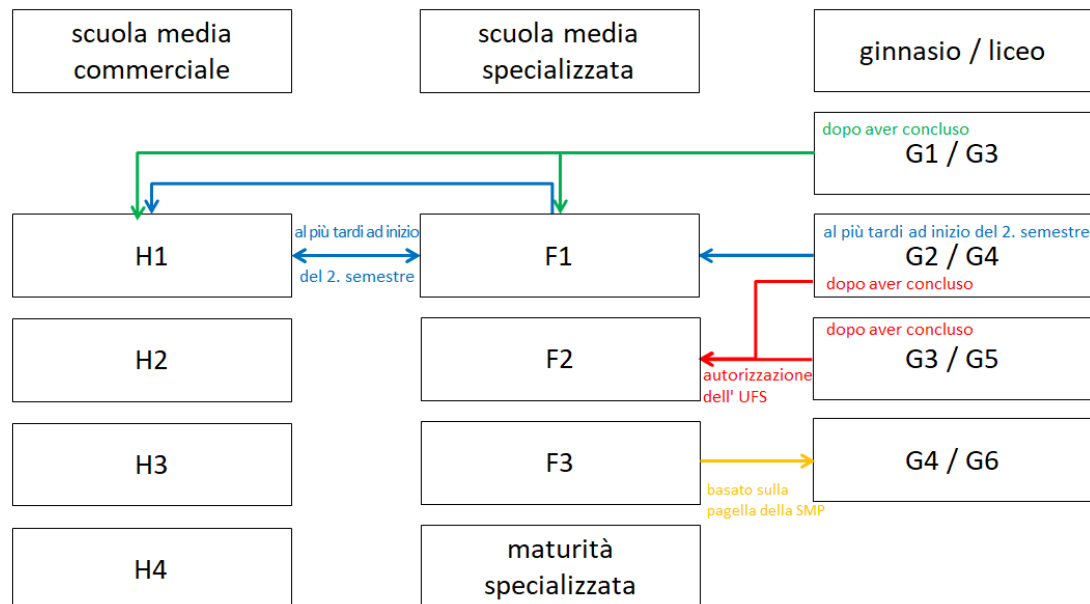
scuola media commerciale

scuola media specializzata

ginnasio / liceo

dopo aver concluso

G1 / G3

H1

al più tardi ad inizio

del 2. semestre

F1

al più tardi ad inizio del 2. semestre

G2 / G4

dopo aver concluso

H2

F2

dopo aver concluso

G3 / G5

autorizzazione dell' UFS

H3

F3

G4 / G6

basato sulla pagella della SMP

H4

maturità specializzata